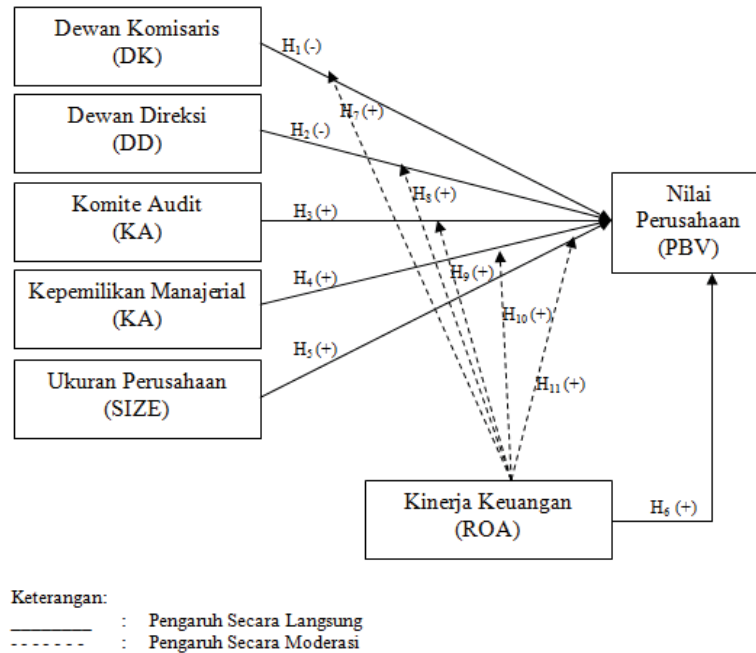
Dewan Komisaris
(DK)

Dewan Direksi
(DD)

Komite Audit
(KA)

Kepemilikan Manajerial
(KA)

Ukuran Perusahaan
(SIZE)

$H_1$ (-)

$H_7$ (+)

$H_2$ (-)

$H_8$ (+)

$H_3$ (+)

$H_4$ (+)

$H_9$ (+)

$H_{10}$ (+)

$H_5$ (+)

$H_{11}$ (+)

Nilai
Perusahaan
(PBV)

Kinerja Keuangan
(ROA)

$H_6$ (+)

Keterangan:
_________ : Pengaruh Secara Langsung
- - - - - - - : Pengaruh Secara Moderasi